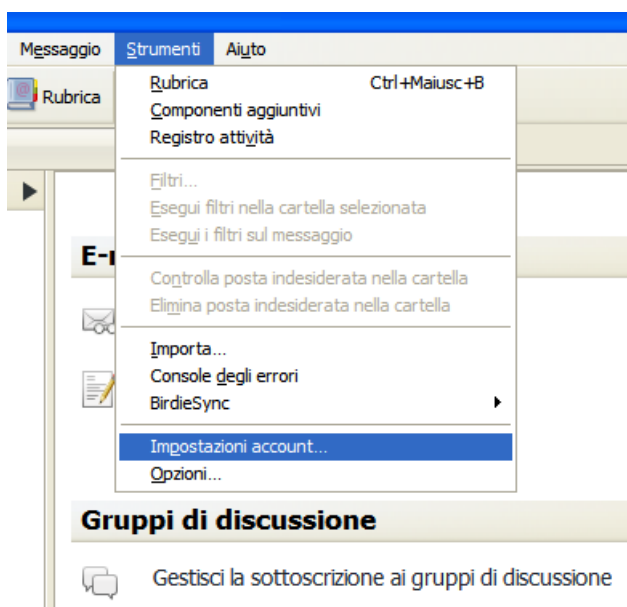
Messaggio Strumenti Aiuto

Rubrica

Rubrica Ctrl+Maiusc+B
Componenti aggiuntivi
Registro attività

Filtri...
Esegui filtri nella cartella selezionata
Esegui i filtri sul messaggio

Controlla posta indesiderata nella cartella
Elimina posta indesiderata nella cartella

Importa...
Console degli errori
BirdieSync

Impostazioni account...
Opzioni...

E-

Gruppi di discussione

Gestisci la sottoscrizione ai gruppi di discussione